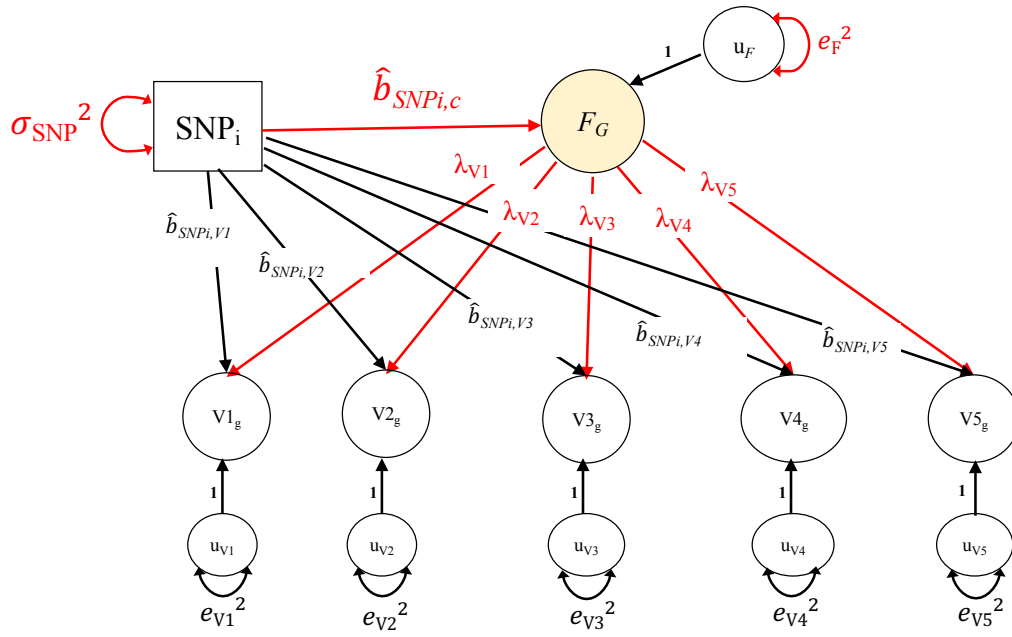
$u_F$

$e_F^2$

1

$\hat{b}_{SNPi,c}$

$\sigma_{SNP}^2$

$SNP_i$

$F_G$

$\lambda_{V1}$

$\lambda_{V2}$

$\lambda_{V3}$

$\lambda_{V4}$

$\lambda_{V5}$

$\hat{b}_{SNPi,V1}$

$\hat{b}_{SNPi,V2}$

$\hat{b}_{SNPi,V3}$

$\hat{b}_{SNPi,V4}$

$\hat{b}_{SNPi,V5}$

$V1_g$

$V2_g$

$V3_g$

$V4_g$

$V5_g$

1

1

1

1

1

$u_{V1}$

$u_{V2}$

$u_{V3}$

$u_{V4}$

$u_{V5}$

$e_{V1}^2$

$e_{V2}^2$

$e_{V3}^2$

$e_{V4}^2$

$e_{V5}^2$